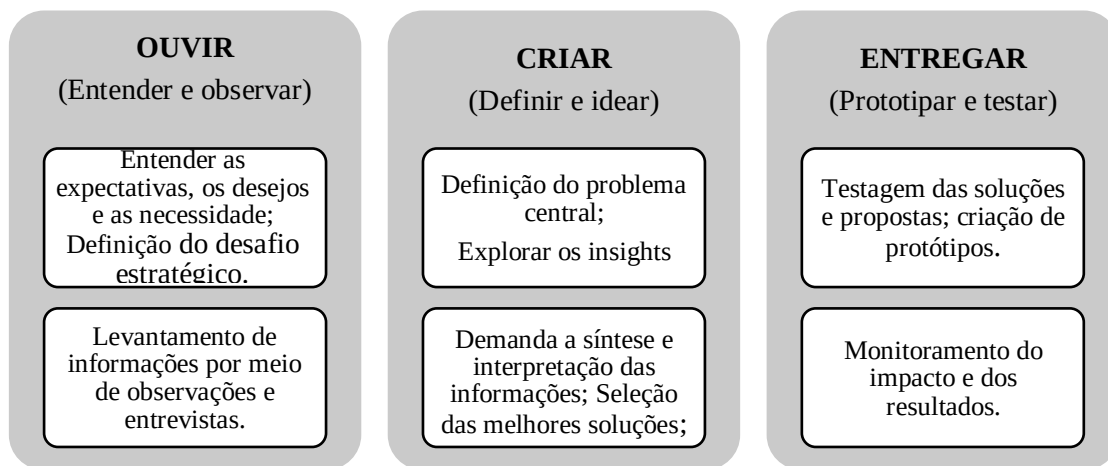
OUVIR
(Entender e observar)

Entender as expectativas, os desejos e as necessidade; Definição do desafio estratégico.

Levantamento de informações por meio de observações e entrevistas.

CRIAR
(Definir e idear)

Definição do problema central;

Explorar os insights

Demanda a síntese e interpretação das informações; Seleção das melhores soluções;

ENTREGAR
(Prototipar e testar)

Testagem das soluções e propostas; criação de protótipos.

Monitoramento do impacto e dos resultados.